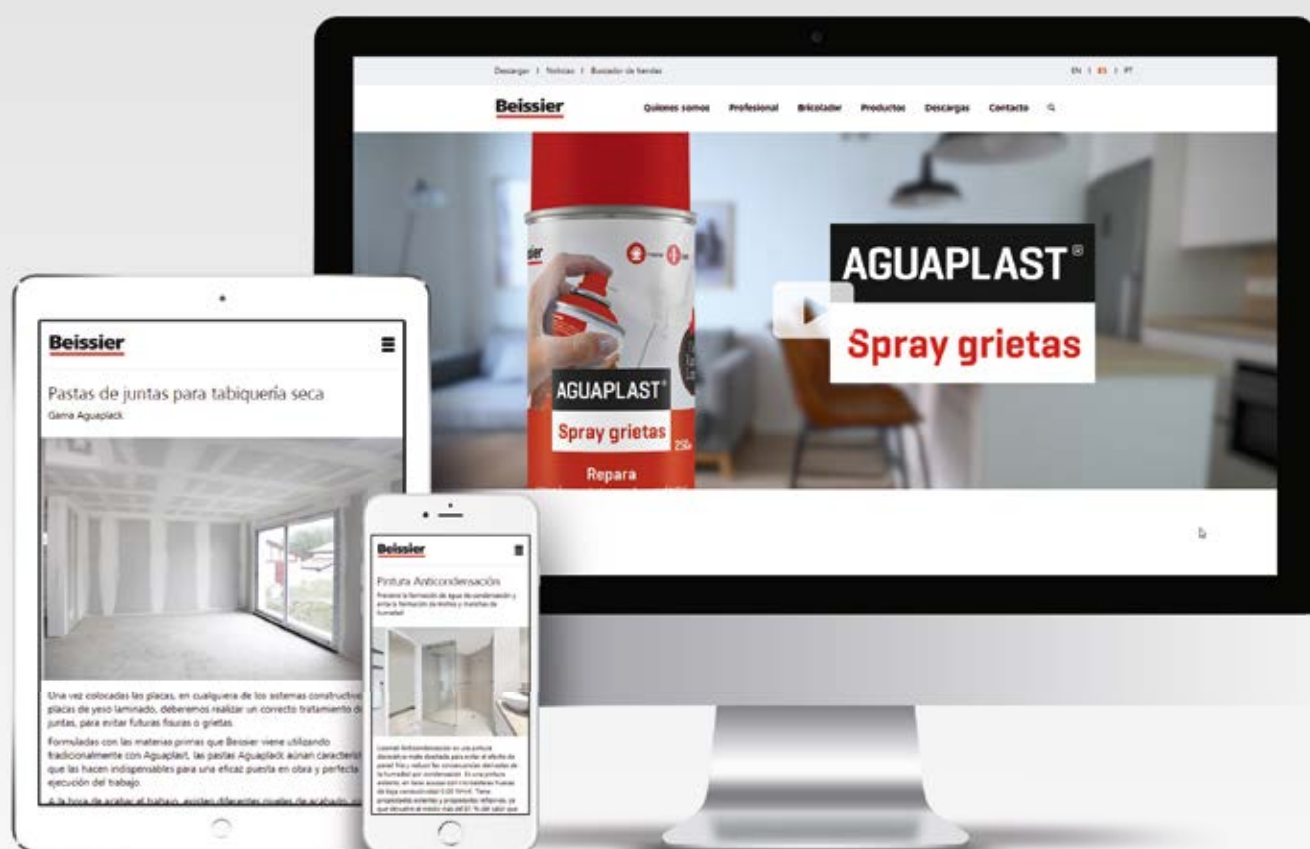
Descargar | Noticias | Buscador de tiendas

EN | ES | PT

Beissier

Quienes somos Profesional Bricolador Productos Descargas Contacto

AGUAPLAST®

Spray grietas

AGUAPLAST®

Spray grietas

Repara

Beissier

Pastas de juntas para tabiquería seca

Gama Aguaplack

Una vez colocadas las placas, en cualquiera de los sistemas constructivos de placas de yeso laminado, deberemos realizar un correcto tratamiento de juntas, para evitar futuras fisuras o grietas.

Formuladas con las materias primas que Beissier viene utilizando tradicionalmente con Aguaplast, las pastas Aguaplack aúnan característ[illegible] que las hacen indispensables para una eficaz puesta en obra y perfecta ejecución del trabajo.

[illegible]

Beissier

Pintura Anticondensación

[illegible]

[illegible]